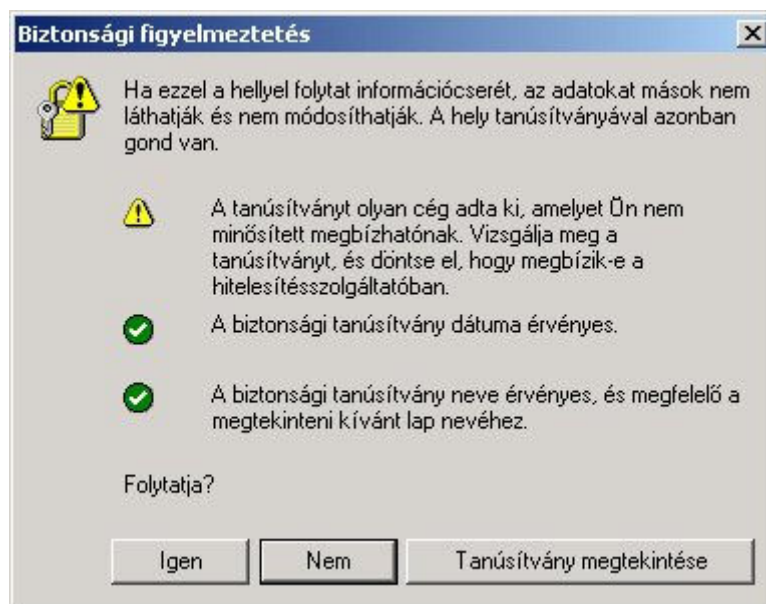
Biztonsági figyelmeztetés

×

Ha ezzel a hellyel folytat információcserét, az adatokat mások nem láthatják és nem módosíthatják. A hely tanúsítványával azonban gond van.

A tanúsítványt olyan cég adta ki, amelyet Ön nem minősített megbízhatónak. Vizsgálja meg a tanúsítványt, és döntse el, hogy megbízik-e a hitelesítésszolgáltatóban.

A biztonsági tanúsítvány dátuma érvényes.

A biztonsági tanúsítvány neve érvényes, és megfelelő a megtekinteni kívánt lap nevéhez.

Folytatja?

Igen | Nem | Tanúsítvány megtekintése